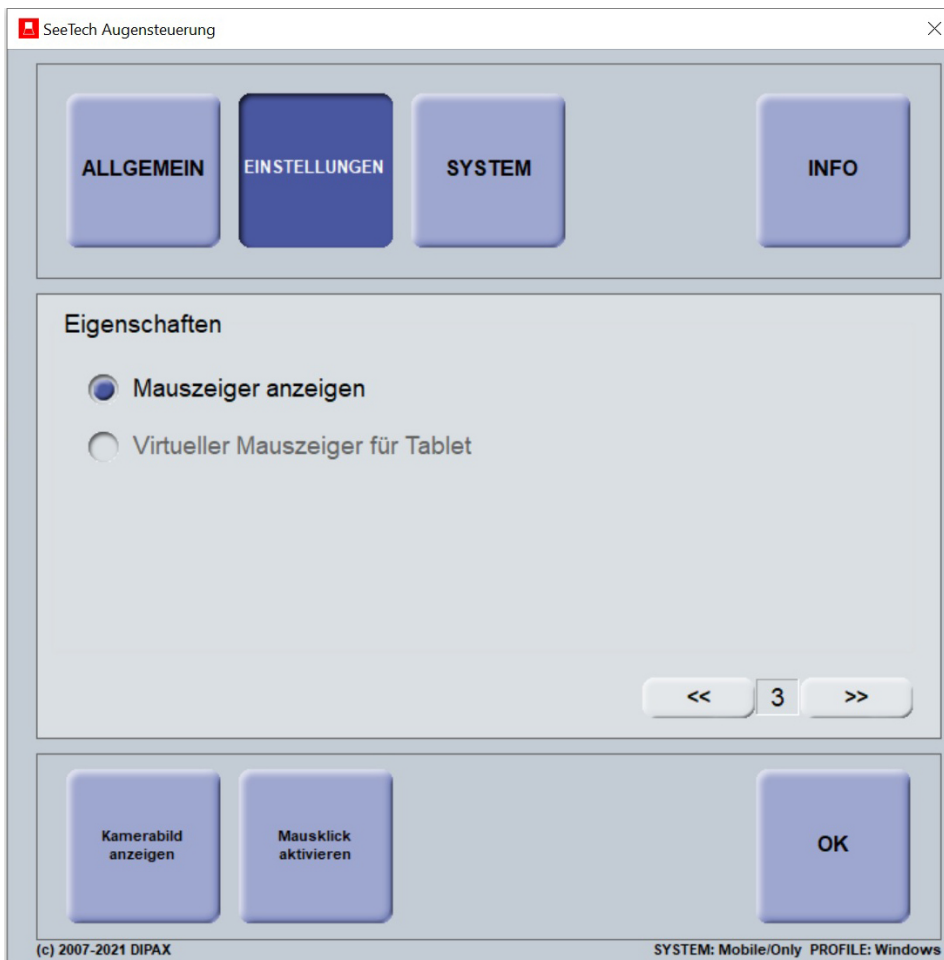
SeeTech Augensteuerung

ALLGEMEIN

EINSTELLUNGEN

SYSTEM

INFO

Eigenschaften

Mauszeiger anzeigen

Virtueller Mauszeiger für Tablet

<<

3

>>

Kamerabild anzeigen

Mausklick aktivieren

OK

(c) 2007-2021 DIPAX

SYSTEM: Mobile/Only PROFILE: Windows